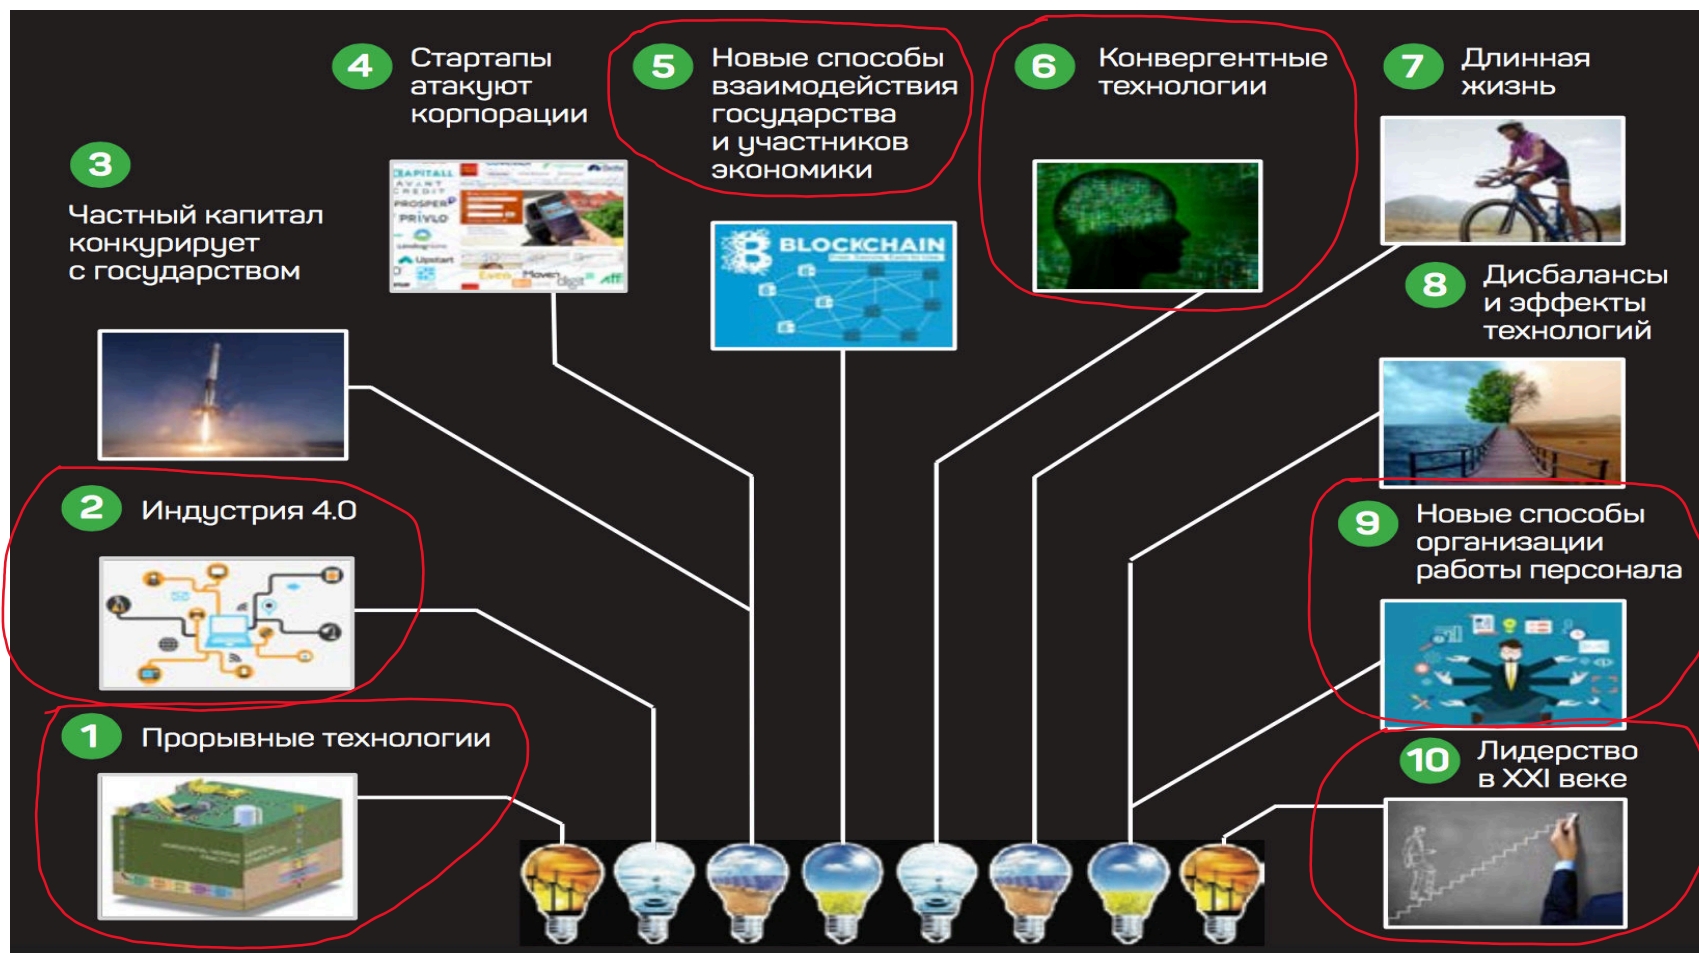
4 Стартапы атакуют корпорации

5 Новые способы взаимодействия государства и участников экономики

6 Конвергентные технологии

7 Длинная жизнь

3 Частный капитал конкурирует с государством

CAPITALL
AVANT CREDIT
PROSPER
PRIVLO
Upstart
Moven
digit

BLOCKCHAIN

8 Дисбалансы и эффекты технологий

2 Индустрия 4.0

9 Новые способы организации работы персонала

1 Прорывные технологии

10 Лидерство в XXI веке